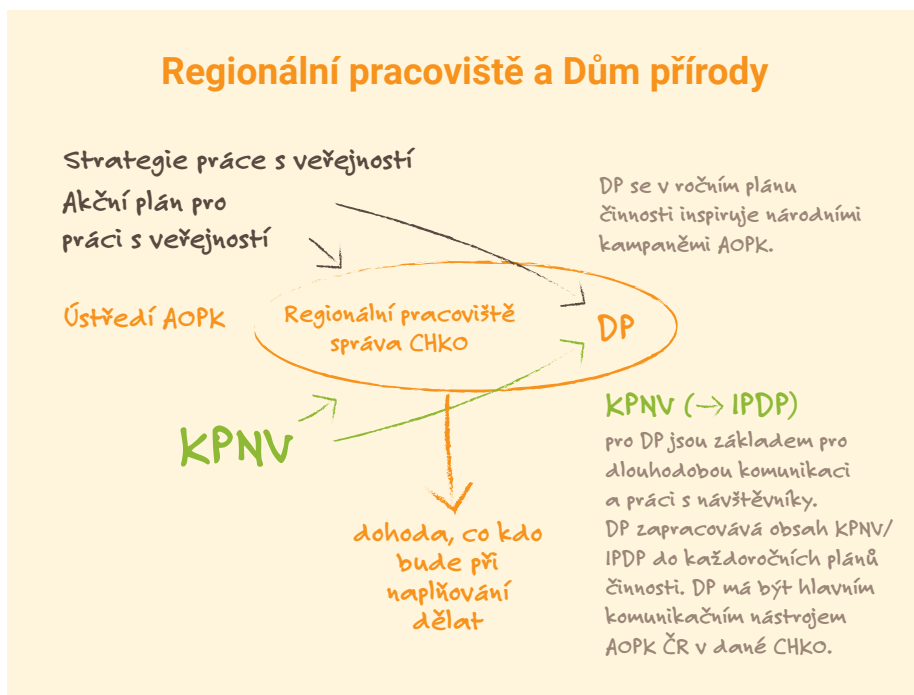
Regionální pracoviště a Dům přírody

Strategie práce s veřejností

Akční plán pro práci s veřejností

DP se v ročním plánu činnosti inspiruje národními kampaněmi AOPK.

Ústředí AOPK

Regionální pracoviště správa CHKO

DP

KPNV ($\rightarrow$ IPDP)

pro DP jsou základem pro dlouhodobou komunikaci a práci s návštěvníky. DP zapracovává obsah KPNV/ IPDP do každoročních plánů činnosti. DP má být hlavním komunikačním nástrojem AOPK ČR v dané CHKO.

KPNV

dohoda, co kdo bude při naplňování dělat